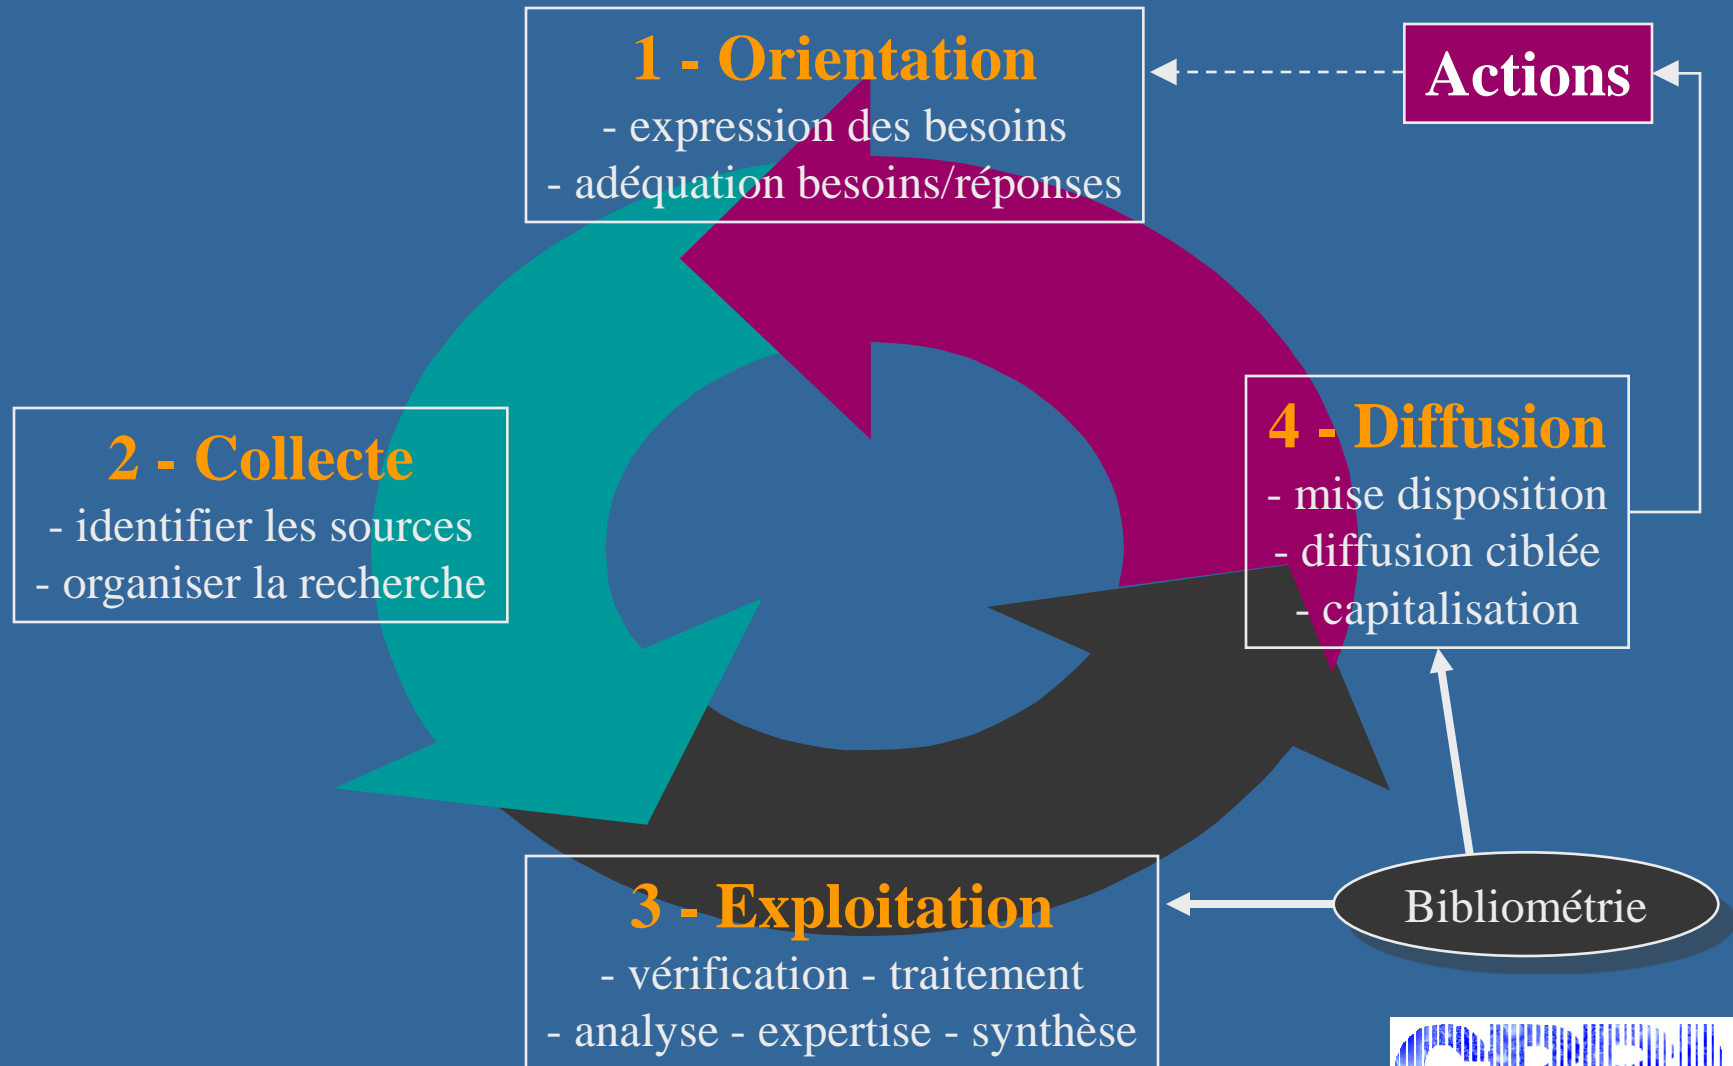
1 - Orientation
- expression des besoins
- adéquation besoins/réponses

Actions

2 - Collecte
- identifier les sources
- organiser la recherche

4 - Diffusion
- mise disposition
- diffusion ciblée
- capitalisation

3 - Exploitation
- vérification - traitement
- analyse - expertise - synthèse

Bibliométrie